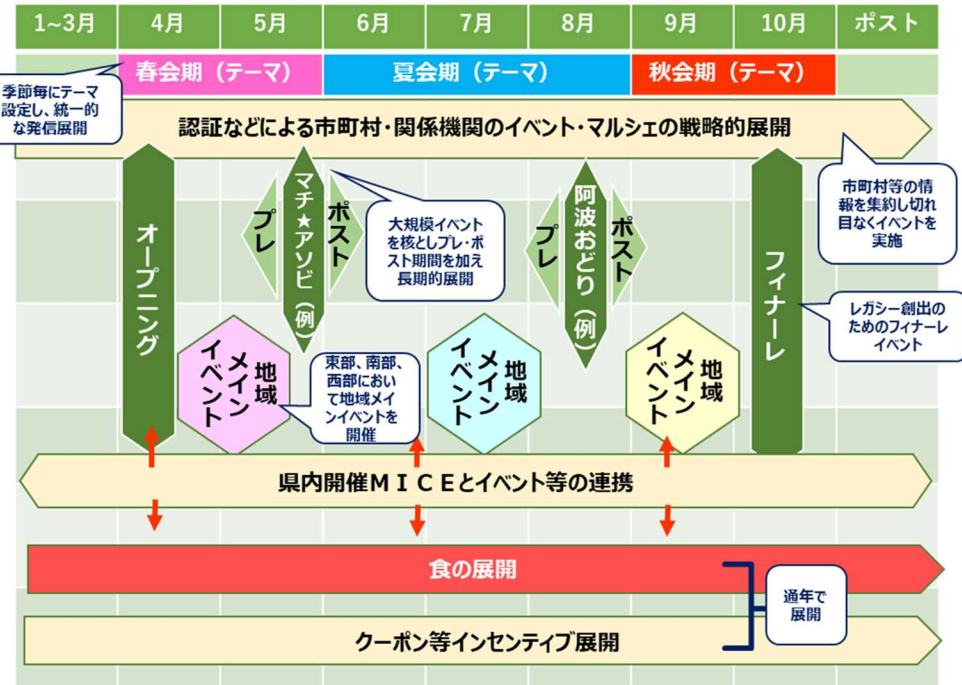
| 1~3月 | 4月 | 5月 | 6月 | 7月 | 8月 | 9月 | 10月 | ポスト |
|---|---|---|---|---|---|---|---|---|

春会期（テーマ）
夏会期（テーマ）
秋会期（テーマ）

季節毎にテーマ設定し、統一的な発信展開

認証などによる市町村・関係機関のイベント・マルシェの戦略的展開

市町村等の情報を集約し切れ目なくイベントを実施

オープニング

プレ
マチ★アソビ（例）
ポスト

大規模イベントを核としプレ・ポスト期間を加え長期的展開

プレ
阿波おどり（例）
ポスト

フィナーレ

レガシー創出のためのフィナーレイベント

地域メインイベント

東部、南部、西部において地域メインイベントを開催

地域メインイベント

地域メインイベント

県内開催ＭＩＣＥとイベント等の連携

食の展開

通年で展開

クーポン等インセンティブ展開